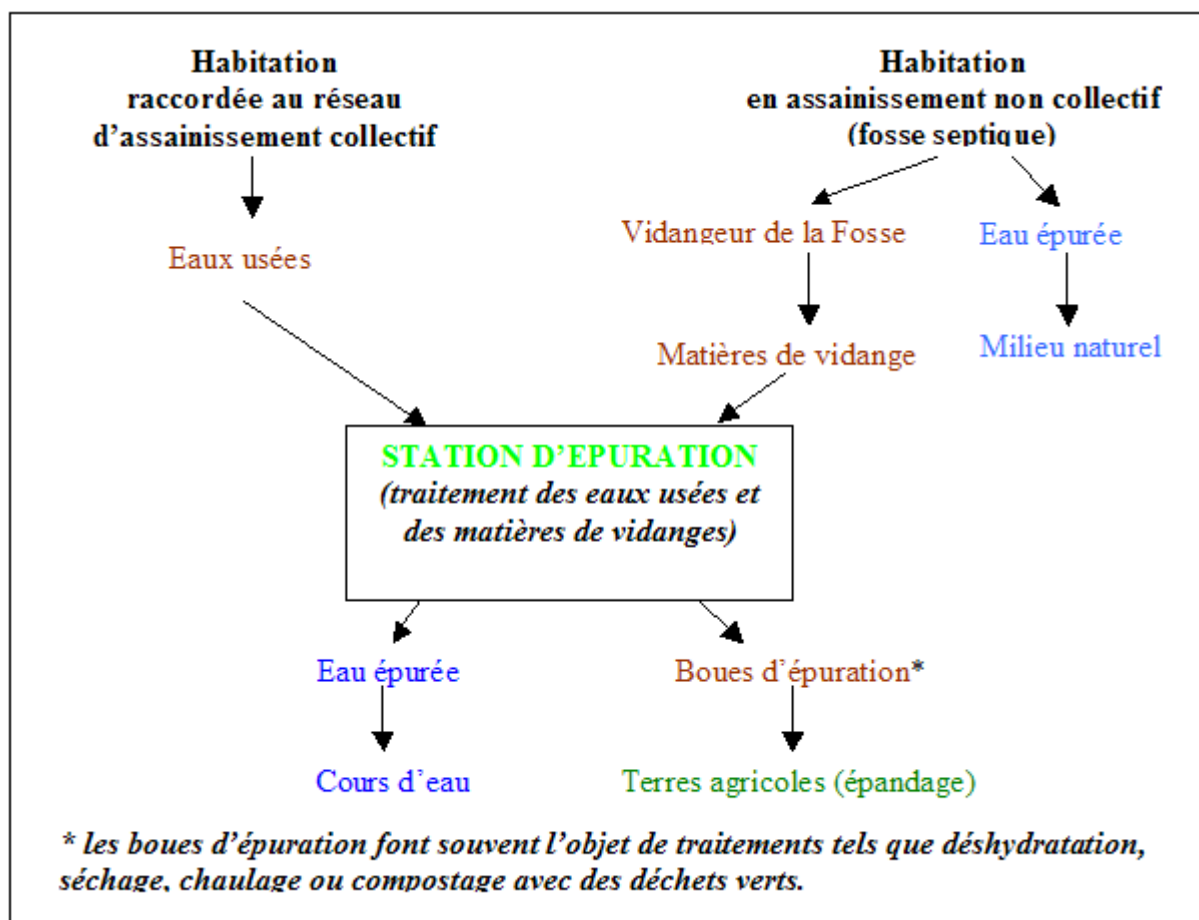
**Habitation raccordée au réseau d’assainissement collectif**

**Habitation en assainissement non collectif (fosse septique)**

Eaux usées

Vidangeur de la Fosse

Eau épurée

Matières de vidange

Milieu naturel

**STATION D’EPURATION**
***(traitement des eaux usées et des matières de vidanges)***

Eau épurée

Boues d’épuration*

Cours d’eau

Terres agricoles (épandage)

***\* les boues d’épuration font souvent l’objet de traitements tels que déshydratation, séchage, chaulage ou compostage avec des déchets verts.***